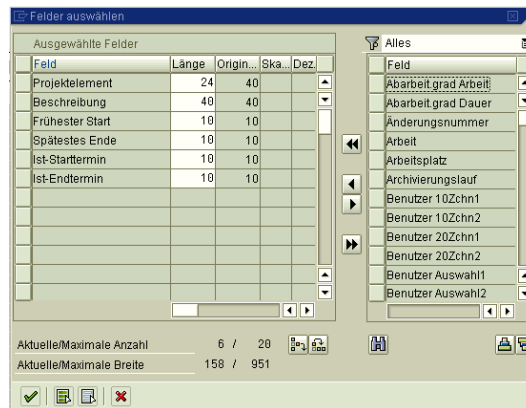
Felder auswählen

Ausgewählte Felder

| Feld | Länge | Origin... | Ska... | Dez. |
|---|---|---|---|---|
| Projektelement | 24 | 40 | | |
| Beschreibung | 40 | 40 | | |
| Frühester Start | 10 | 10 | | |
| Spätestes Ende | 10 | 10 | | |
| Ist-Starttermin | 10 | 10 | | |
| Ist-Endtermin | 10 | 10 | | |

Alles

| Feld |
|---|
| Abarbeit.grad Arbeit |
| Abarbeit.grad Dauer |
| Änderungsnummer |
| Arbeit |
| Arbeitsplatz |
| Archivierungslauf |
| Benutzer 10Zchn1 |
| Benutzer 10Zchn2 |
| Benutzer 20Zchn1 |
| Benutzer 20Zchn2 |
| Benutzer Auswahl1 |
| Benutzer Auswahl2 |

Aktuelle/Maximale Anzahl 6 / 20
Aktuelle/Maximale Breite 158 / 951